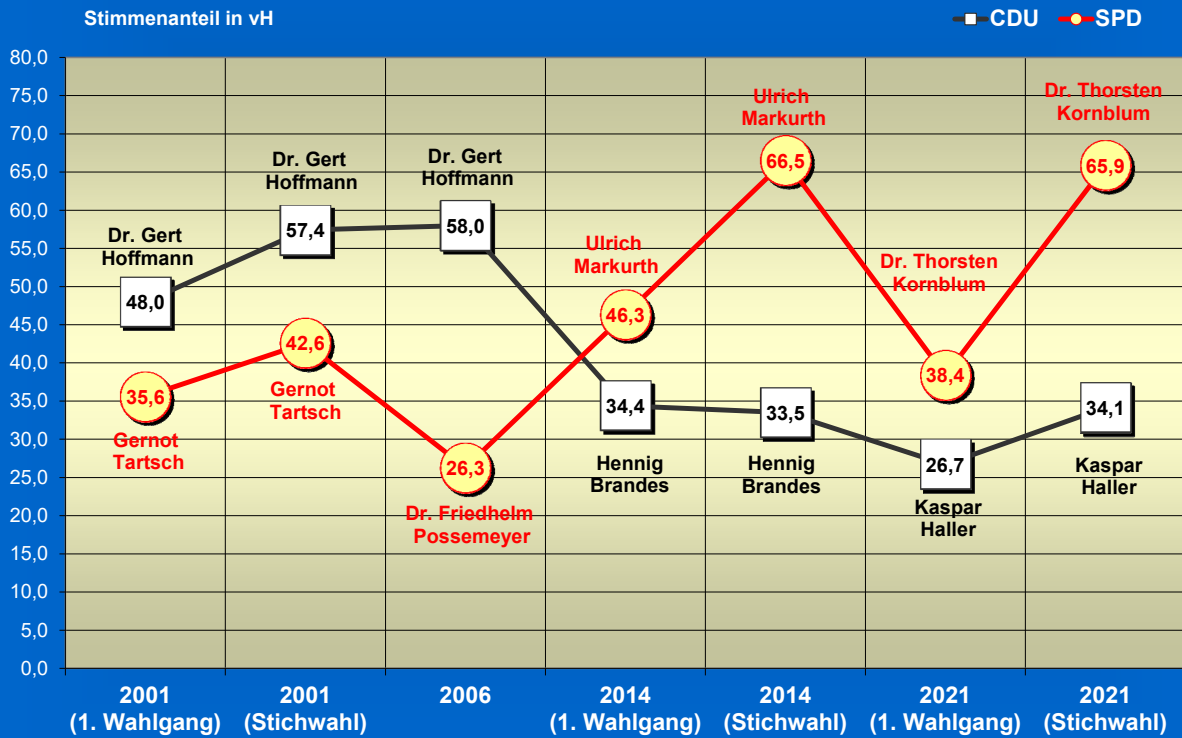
Stimmenanteil in vH

CDU SPD

80,0
75,0
70,0
65,0
60,0
55,0
50,0
45,0
40,0
35,0
30,0
25,0
20,0
15,0
10,0
5,0
0,0

Dr. Gert Hoffmann
48,0
35,6
Gernot Tartsch

Dr. Gert Hoffmann
57,4
42,6
Gernot Tartsch

Dr. Gert Hoffmann
58,0
26,3
Dr. Friedhelm Possemeyer

Ulrich Markurth
46,3
34,4
Hennig Brandes

Ulrich Markurth
66,5
33,5
Hennig Brandes

Dr. Thorsten Kornblum
38,4
26,7
Kaspar Haller

Dr. Thorsten Kornblum
65,9
34,1
Kaspar Haller

2001 (1. Wahlgang)
2001 (Stichwahl)
2006
2014 (1. Wahlgang)
2014 (Stichwahl)
2021 (1. Wahlgang)
2021 (Stichwahl)